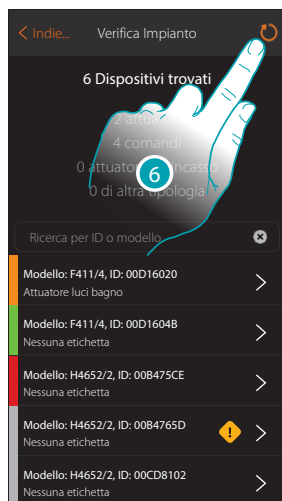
< Indie... Verifica Impianto

6 Dispositivi trovati

2 attu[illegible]
4 comandi
0 attuato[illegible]ncasso
0 di altra tipologia

6

Ricerca per ID o modello

Modello: F411/4, ID: 00D16020
Attuatore luci bagno

Modello: F411/4, ID: 00D1604B
Nessuna etichetta

Modello: H4652/2, ID: 00B475CE
Nessuna etichetta

Modello: H4652/2, ID: 00B4765D
Nessuna etichetta

Modello: H4652/2, ID: 00CD8102
Nessuna etichetta